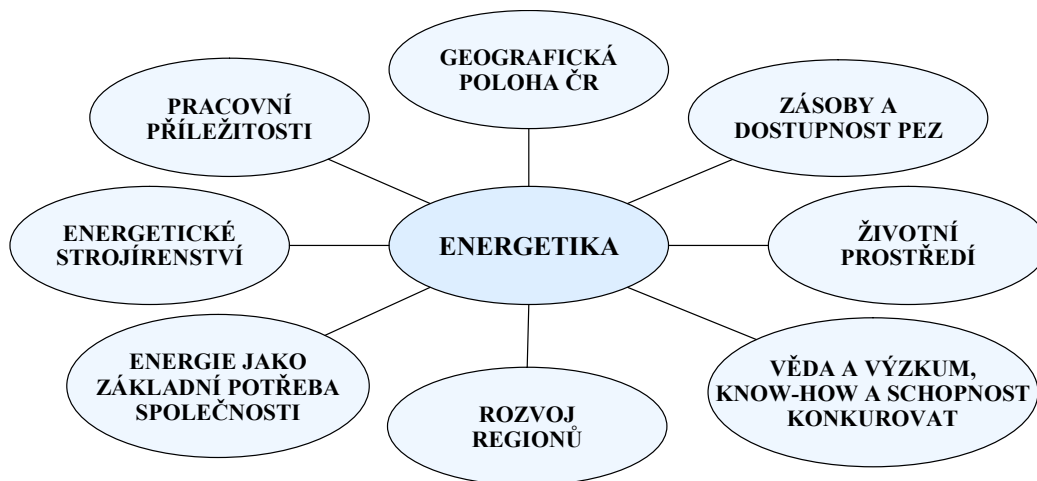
GEOGRAFICKÁ POLOHA ČR

PRACOVNÍ PŘÍLEŽITOSTI

ZÁSOBY A DOSTUPNOST PEZ

ENERGETICKÉ STROJÍRENSTVÍ

ENERGETIKA

ŽIVOTNÍ PROSTŘEDÍ

ENERGIE JAKO ZÁKLADNÍ POTŘEBA SPOLEČNOSTI

ROZVOJ REGIONŮ

VĚDA A VÝZKUM, KNOW-HOW A SCHOPNOST KONKUROVAT